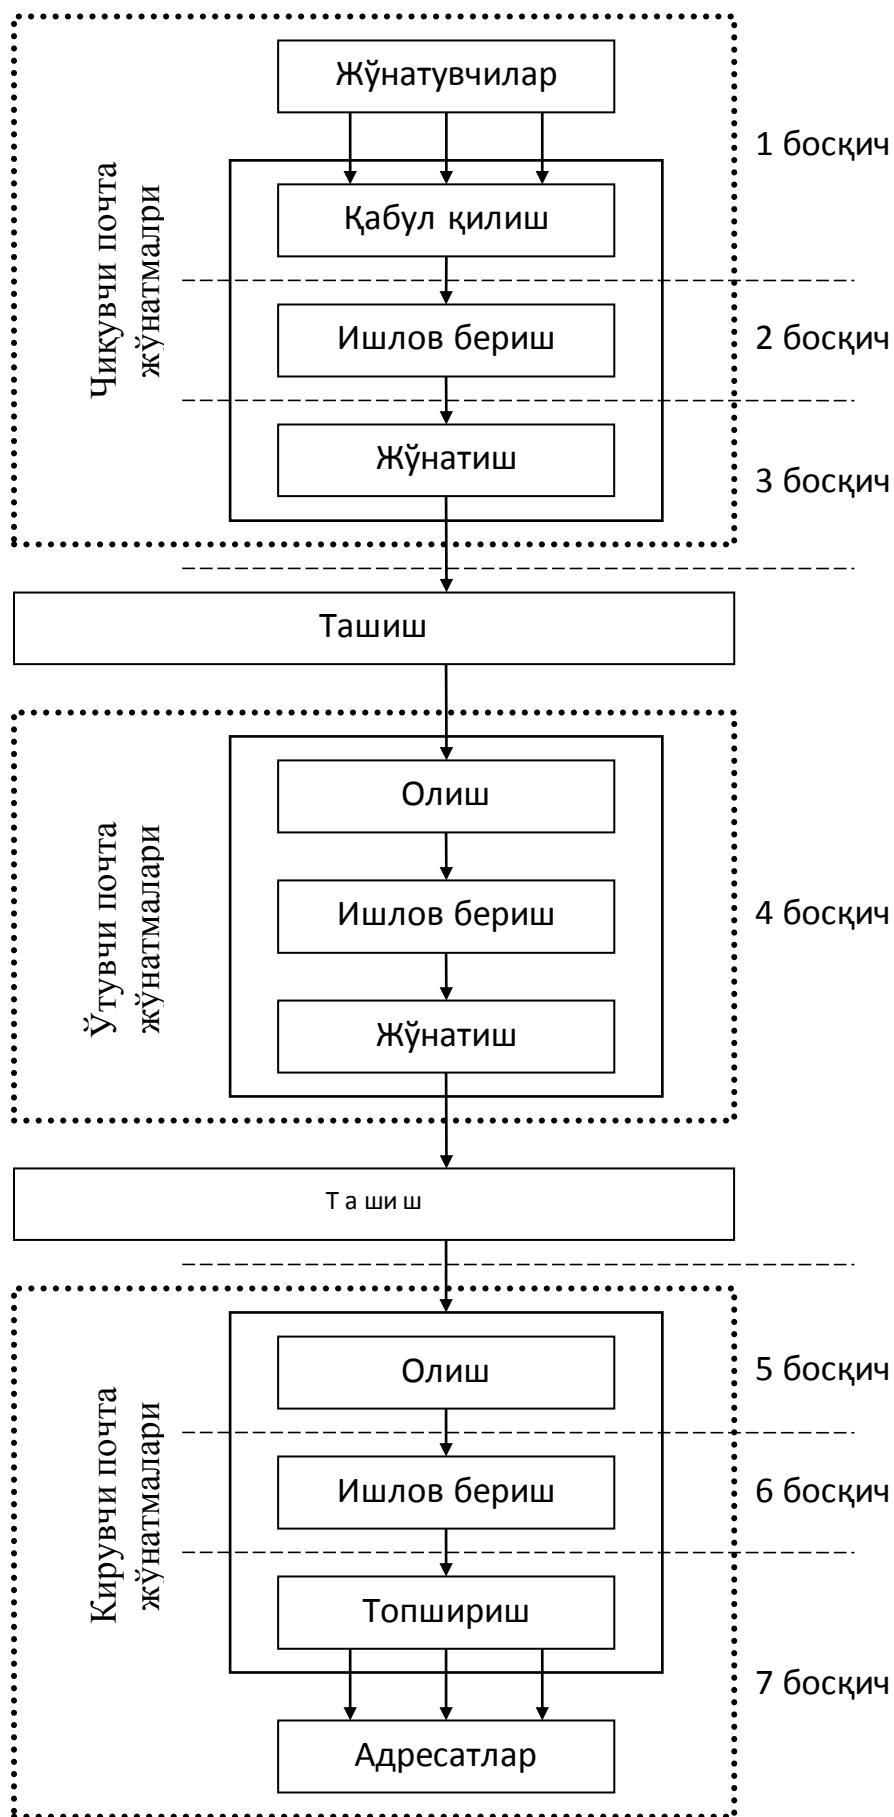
Жўнатувчилар

1 босқич

Чиқувчи почта жўнатмалри

Қабул қилиш

Ишлов бериш

2 босқич

Жўнатиш

3 босқич

Ташиш

Ўтувчи почта жўнатмалари

Олиш

Ишлов бериш

4 босқич

Жўнатиш

Т а ши ш

Кирувчи почта жўнатмалари

Олиш

5 босқич

Ишлов бериш

6 босқич

Топшириш

7 босқич

Адресатлар